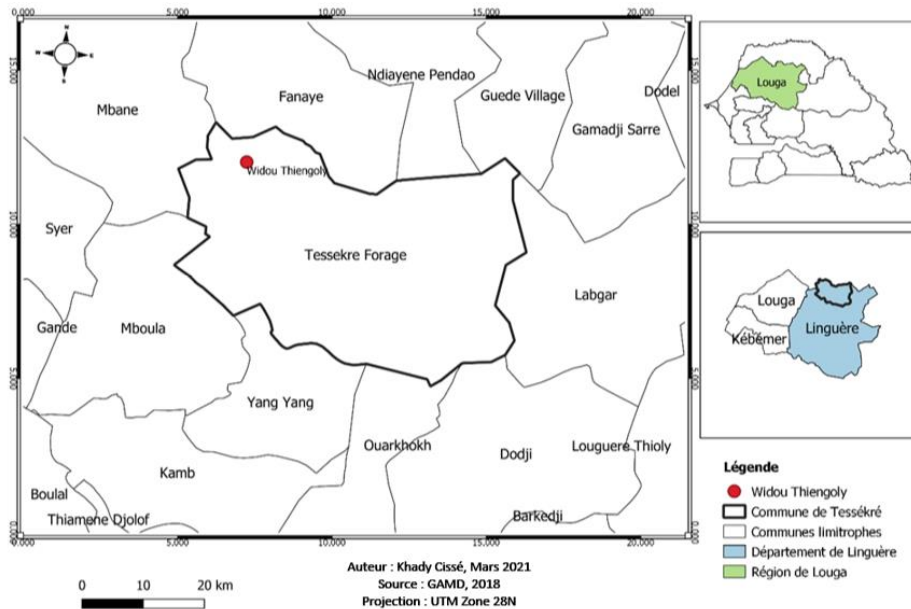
0,000 5,000 10,000 15,000 20,000

15,000 10,000 5,000 0,000

Mbane
Fanaye
Ndiayene Pendao
Guede Village
Dodel
Gamadji Sarre
Widou Thiengoly
Syer
Tessekre Forage
Labgar
Gande
Mboula
Yang Yang
Ouarkhokh
Dodji
Louguere Thioly
Kamb
Boulal
Thiamene Djolof
Barkedji

0,000 5,000 10,000 15,000 20,000

Louga

Louga
Linguère
Kébémer

Légende
Widou Thiengoly
Commune de Tessékré
Communes limitrophes
Département de Linguère
Région de Louga

Auteur : Khady Cissé, Mars 2021
Source : GAMD, 2018
Projection : UTM Zone 28N

0 10 20 km